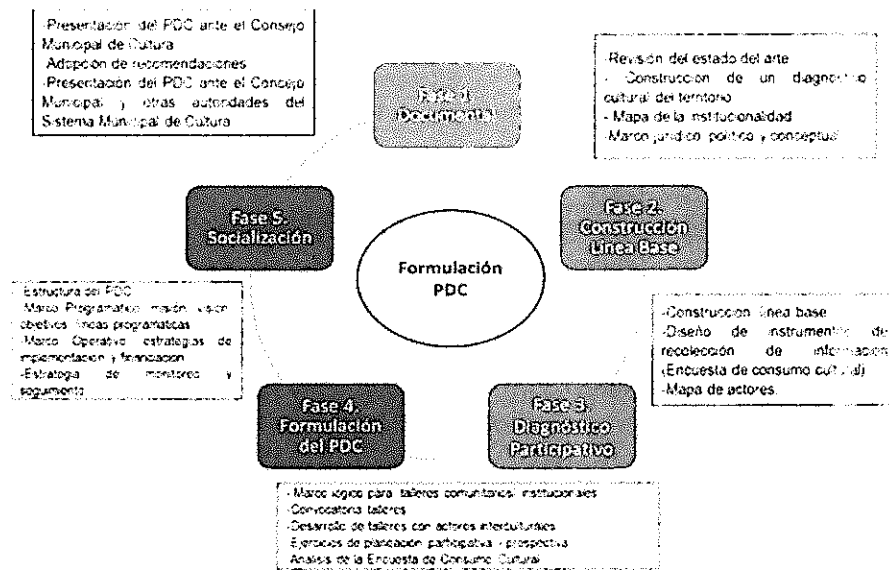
-Presentación del PDC ante el Consejo Municipal de Cultura
-Adopción de recomendaciones
-Presentación del PDC ante el Consejo Municipal y otras autoridades del Sistema Municipal de Cultura

Fase 1. Documental

-Revisión del estado del arte
- Construcción de un diagnóstico cultural del territorio
- Mapa de la institucionalidad
-Marco jurídico, político y conceptual

Fase 5. Socialización

Formulación PDC

Fase 2. Construcción Línea Base

-Estructura del PDC
-Marco Programático: misión, visión, objetivos, líneas programáticas
-Marco Operativo: estrategias de implementación y financiación
-Estrategia de monitoreo y seguimiento

-Construcción línea base
-Diseño de instrumento de recolección de información (Encuesta de consumo cultural)
-Mapa de actores.

Fase 4. Formulación del PDC

Fase 3. Diagnóstico Participativo

- Marco lógico para talleres comunitarios/ institucionales
-Convocatoria talleres
-Desarrollo de talleres con actores interculturales
-Ejercicios de planeación participativa - prospectiva
-Análisis de la Encuesta de Consumo Cultural